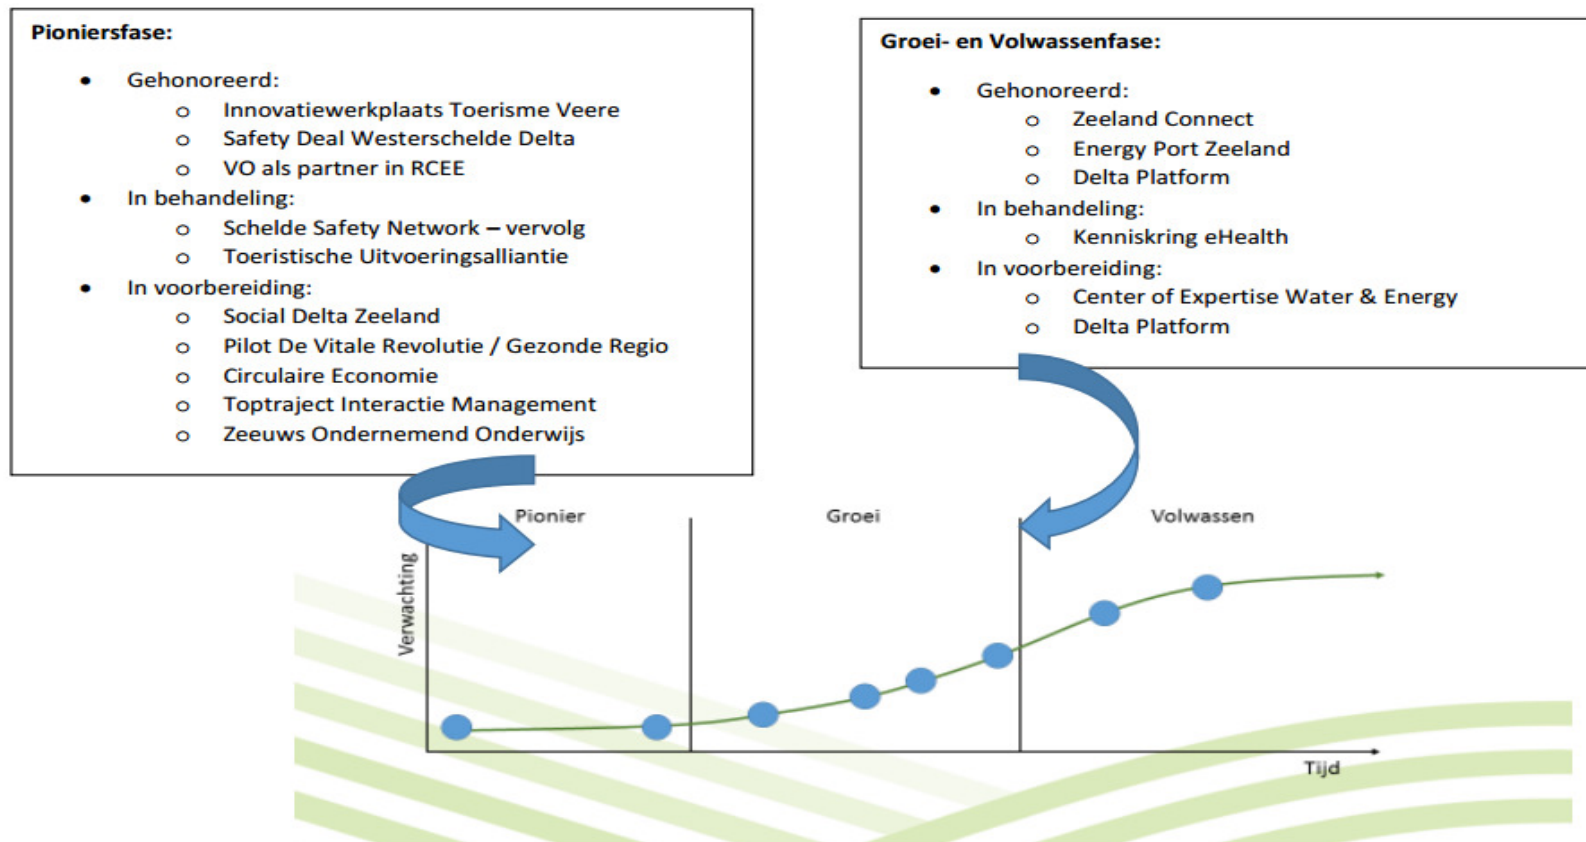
**Pioniersfase:**

- Gehonoreerd:
  - Innovatiewerkplaats Toerisme Veere
  - Safety Deal Westerschelde Delta
  - VO als partner in RCEE
- In behandeling:
  - Schelde Safety Network – vervolg
  - Toeristische Uitvoeringsalliantie
- In voorbereiding:
  - Social Delta Zeeland
  - Pilot De Vitale Revolutie / Gezonde Regio
  - Circulaire Economie
  - Toptraject Interactie Management
  - Zeeuws Ondernemend Onderwijs

**Groei- en Volwassenfase:**

- Gehonoreerd:
  - Zeeland Connect
  - Energy Port Zeeland
  - Delta Platform
- In behandeling:
  - Kenniskring eHealth
- In voorbereiding:
  - Center of Expertise Water & Energy
  - Delta Platform

Pionier
Groei
Volwassen
Verwachting
Tijd